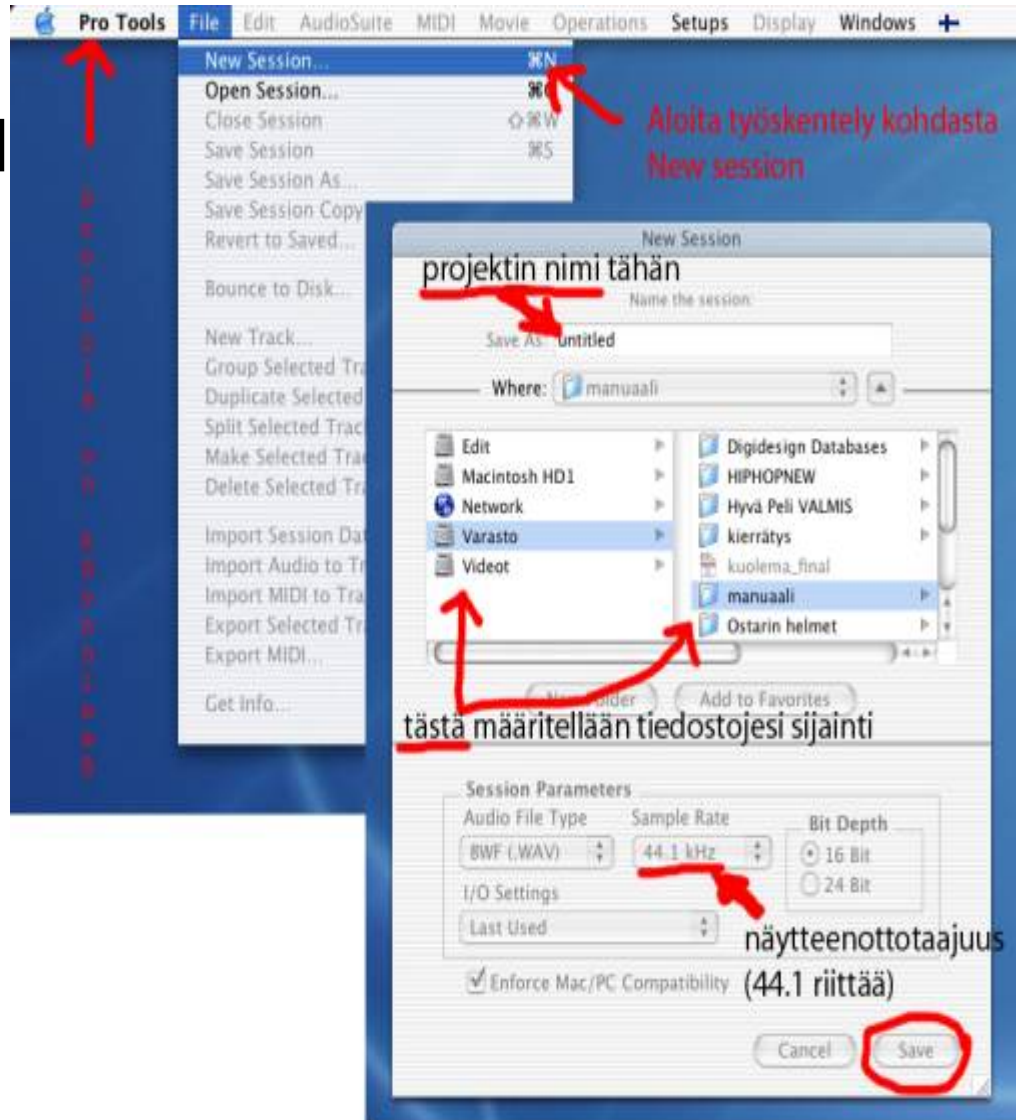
Pro Tools File Edit AudioSuite MIDI Movie Operations Setups Display Windows

New Session... ⌘N
Open Session... ⌘O
Close Session ⇧⌘W
Save Session ⌘S
Save Session As...
Save Session Copy
Revert to Saved...
Bounce to Disk...
New Track...
Group Selected Tra
Duplicate Selected
Split Selected Trac
Make Selected Tra
Delete Selected Tra
Import Session Da
Import Audio to Tr
Import MIDI to Tra
Export Selected Tr
Export MIDI...
Get Info...

Aloita työskentely kohdasta New session

New Session

projektin nimi tähän

Name the session

Save As: untitled

Where: manuaali

Edit
Macintosh HD1
Network
Varasto
Videot

Digidesign Databases
HIPHOPNEW
Hyvä Peli VALMIS
kierrätys
kuolema_final
manuaali
Ostarin helmet

New Folder
Add to Favorites

tästä määritellään tiedostojesi sijainti

Session Parameters
Audio File Type
BWF (.WAV)
Sample Rate
44.1 kHz
Bit Depth
16 Bit
24 Bit
I/O Settings
Last Used

näytteenottotaajuus (44.1 riittää)

Enforce Mac/PC Compatibility

Cancel
Save